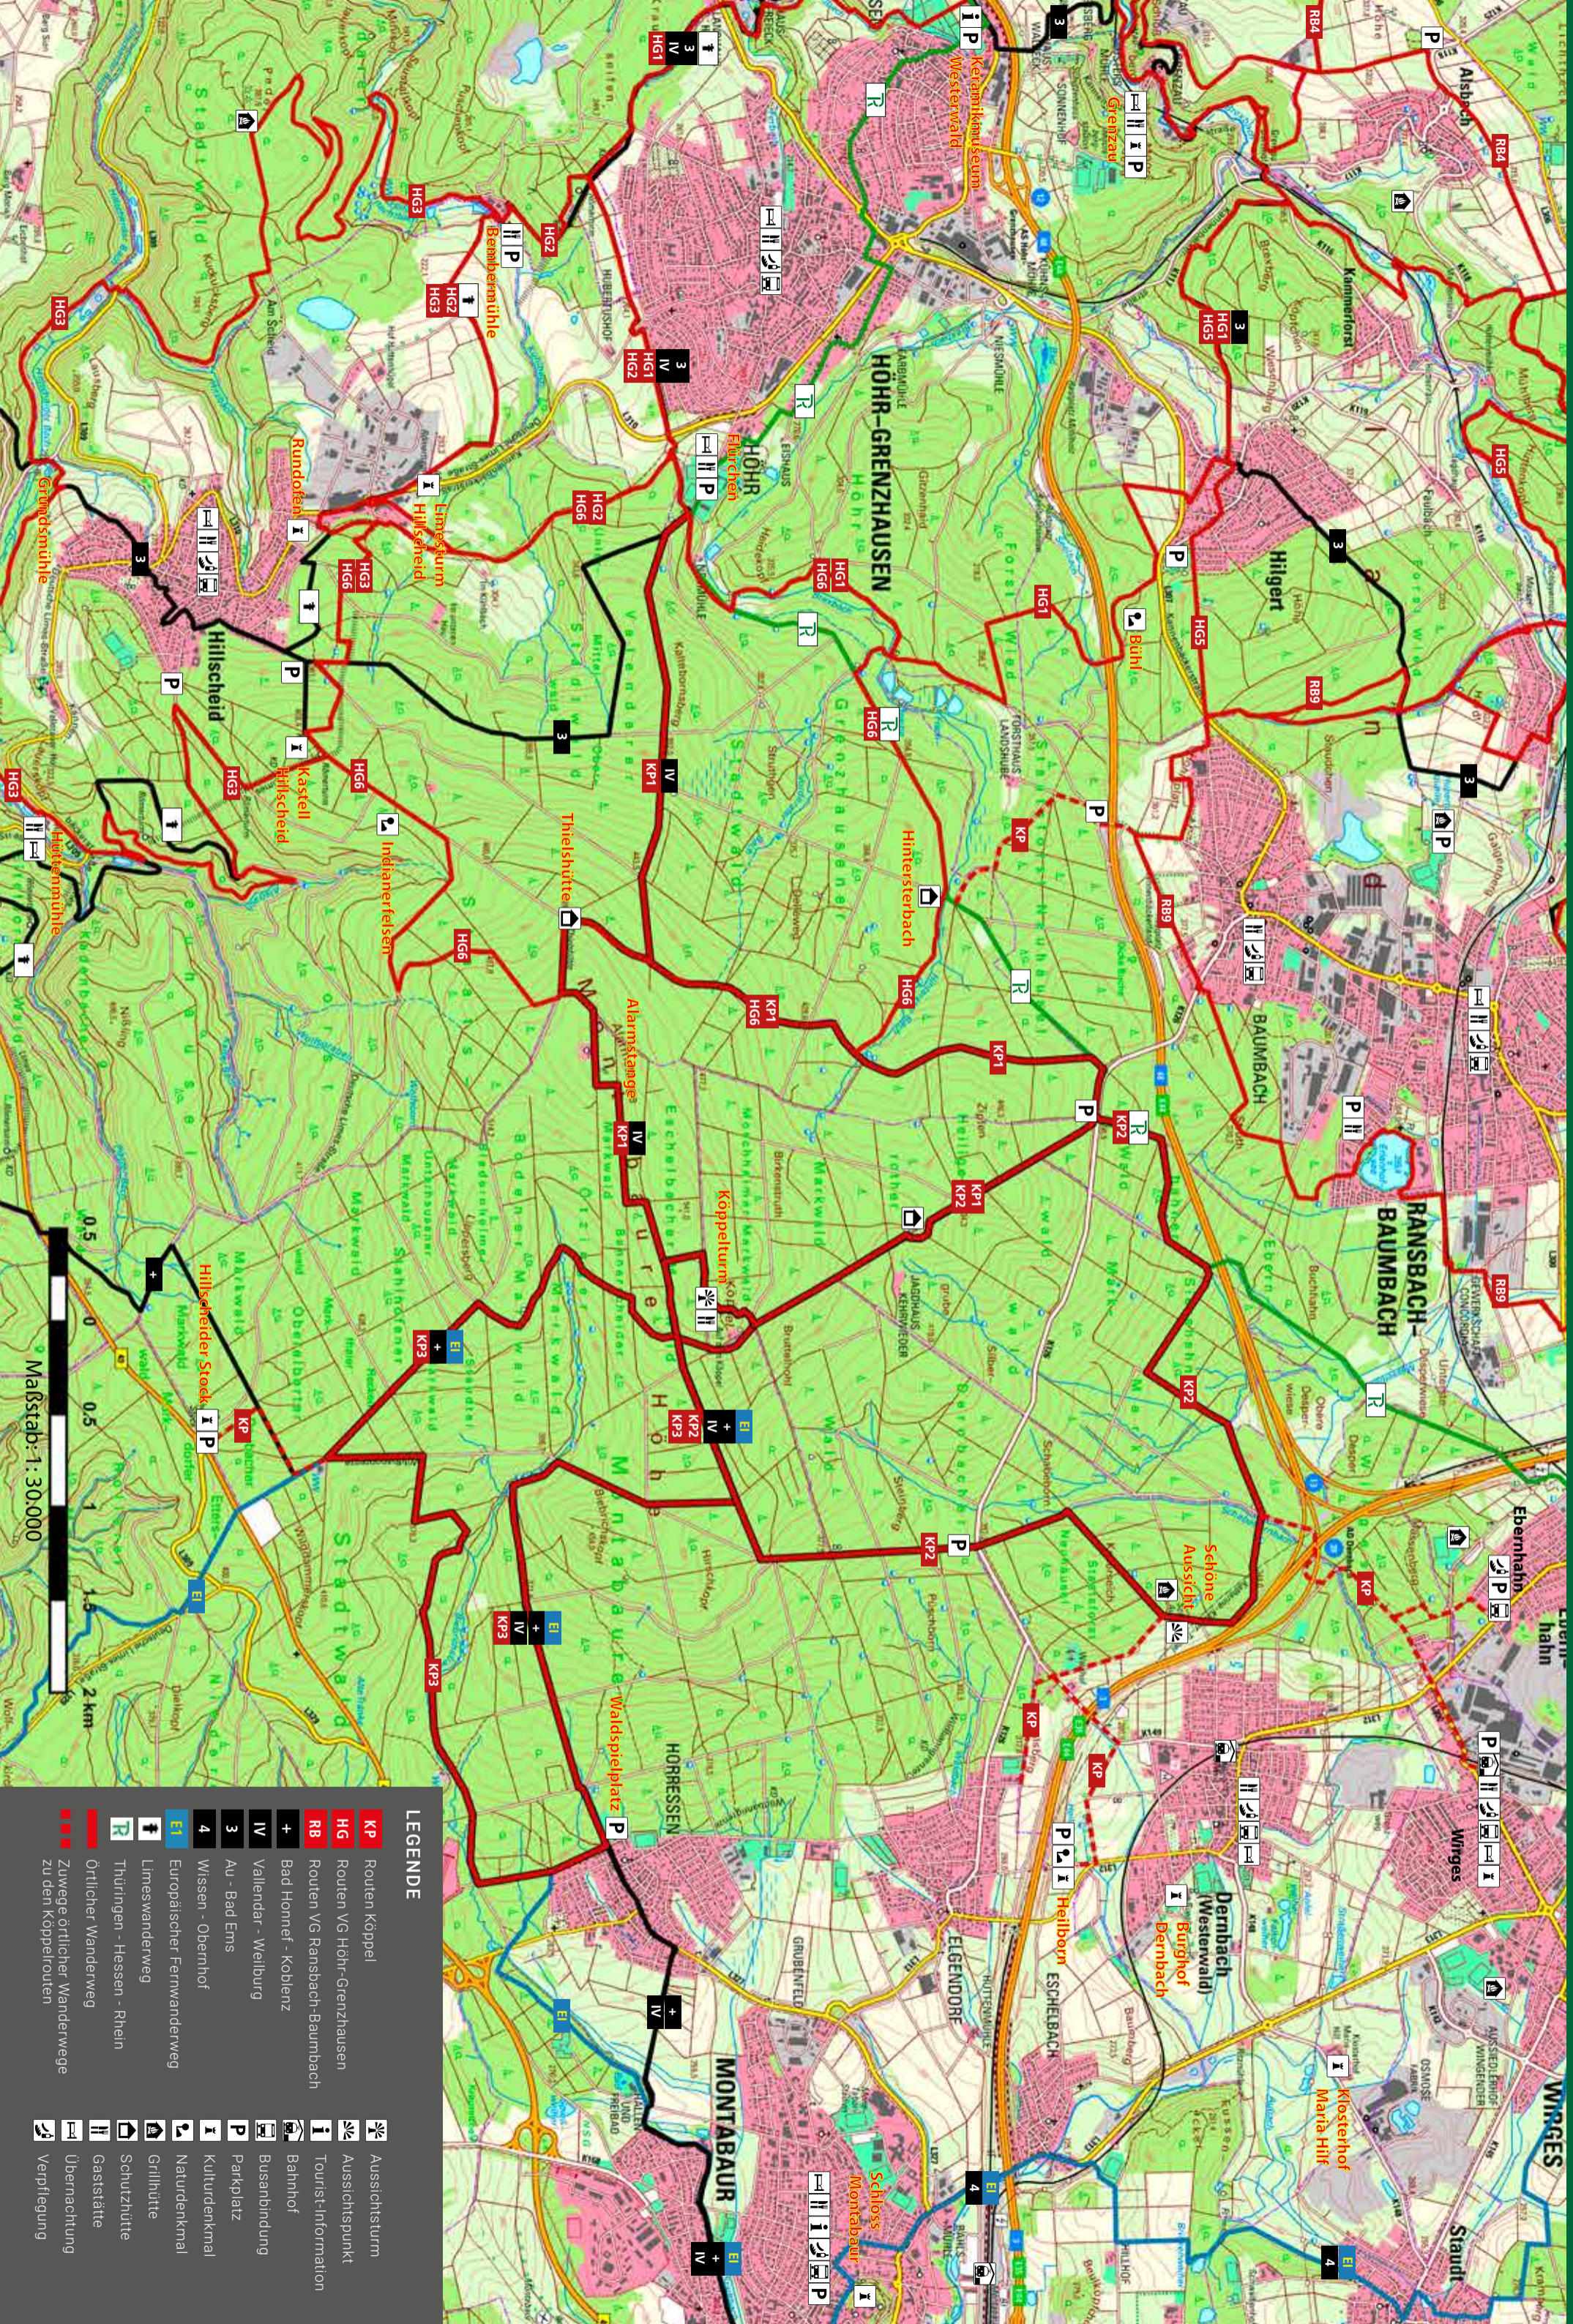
LEGENDE

KP Routen Köppel
HG Routen VG Höhr-Grenzhausen
RB Routen VG Ransbach-Baumbach
IV Bad Honnef - Koblenz
+ Vallendar - Weilburg
3 Au - Bad Ems
4 Wissen - Oberhof
E1 Europäischer Fernwanderweg
Limeswanderweg
R Thüringer - Hessen - Rhein
Örtlicher Wanderweg
Zuwege örtlicher Wanderwege zu den Köppelrouten

Aussichtsturm
Aussichtspunkt
Tourist-Information
Bahnhof
Busanbindung
Parkplatz
Kulturdenkmal
Naturdenkmal
Grillhütte
Schutzhütte
Gaststätte
Übernachtung
Verpflegung

Maßstab 1:30.000
0 0,5 1 1,5 2 km

HÖHR-GRENZHAUSEN
RANSBACH-BAUMBACH
MONTABAUR
Hillscheid
Hilgert
Ebernhahn
Wirges
Staudt
Horressen
Eschelbach
Elgendorf
Baumbach
Köppelturm
Alarmstange
Thieshütte
Hintereselbach
Schöne Aussicht
Waldspielplatz
Hilscheider Stock
Burghof Dernbach
Kloster Marienhof
Dernbach (Westerwald)
Rundofen
Bembermühle
Grenzau
Höhr
Bühl
Montabaur
Aussichtsturm Hillscheid
Gräbersmühle

KP KP1 KP2 KP3 HG1 HG2 HG3 HG5 HG6 RB4 RB5 RB9 IV 3 4 E1